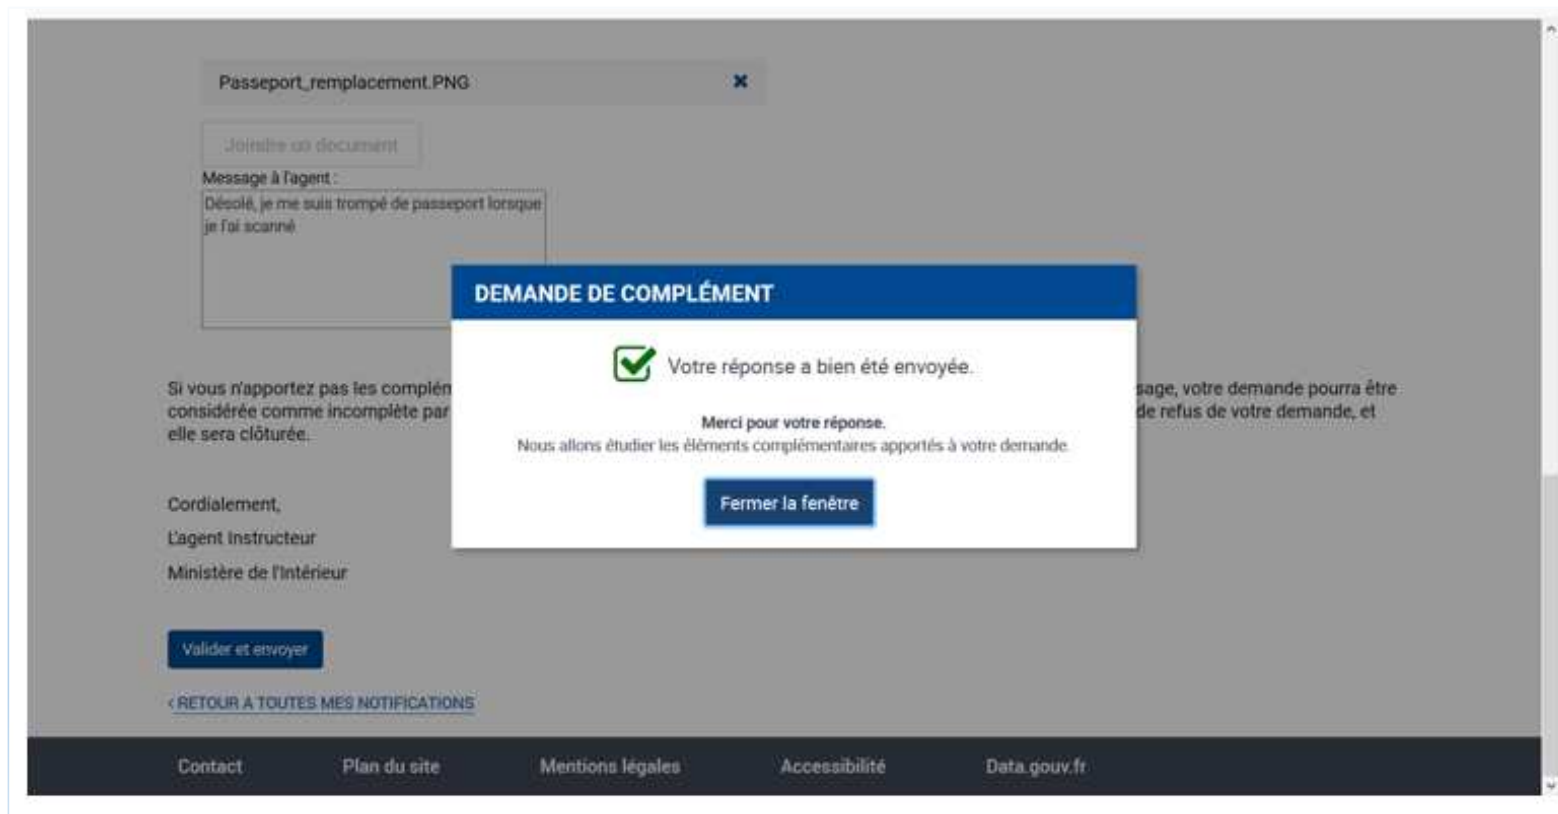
Passeport_remplacement.PNG

Joindre un document

Message à l'agent :

Désolé, je me suis trompé de passeport lorsque je l'ai scanné

DEMANDE DE COMPLÉMENT

Votre réponse a bien été envoyée.

Merci pour votre réponse.
Nous allons étudier les éléments complémentaires apportés à votre demande.

Fermer la fenêtre

Si vous n'apportez pas les complém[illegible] sage, votre demande pourra être considérée comme incomplète par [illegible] de refus de votre demande, et elle sera clôturée.

Cordialement,

L'agent Instructeur

Ministère de l'Intérieur

Valider et envoyer

‹ RETOUR A TOUTES MES NOTIFICATIONS

Contact Plan du site Mentions légales Accessibilité Data.gouv.fr